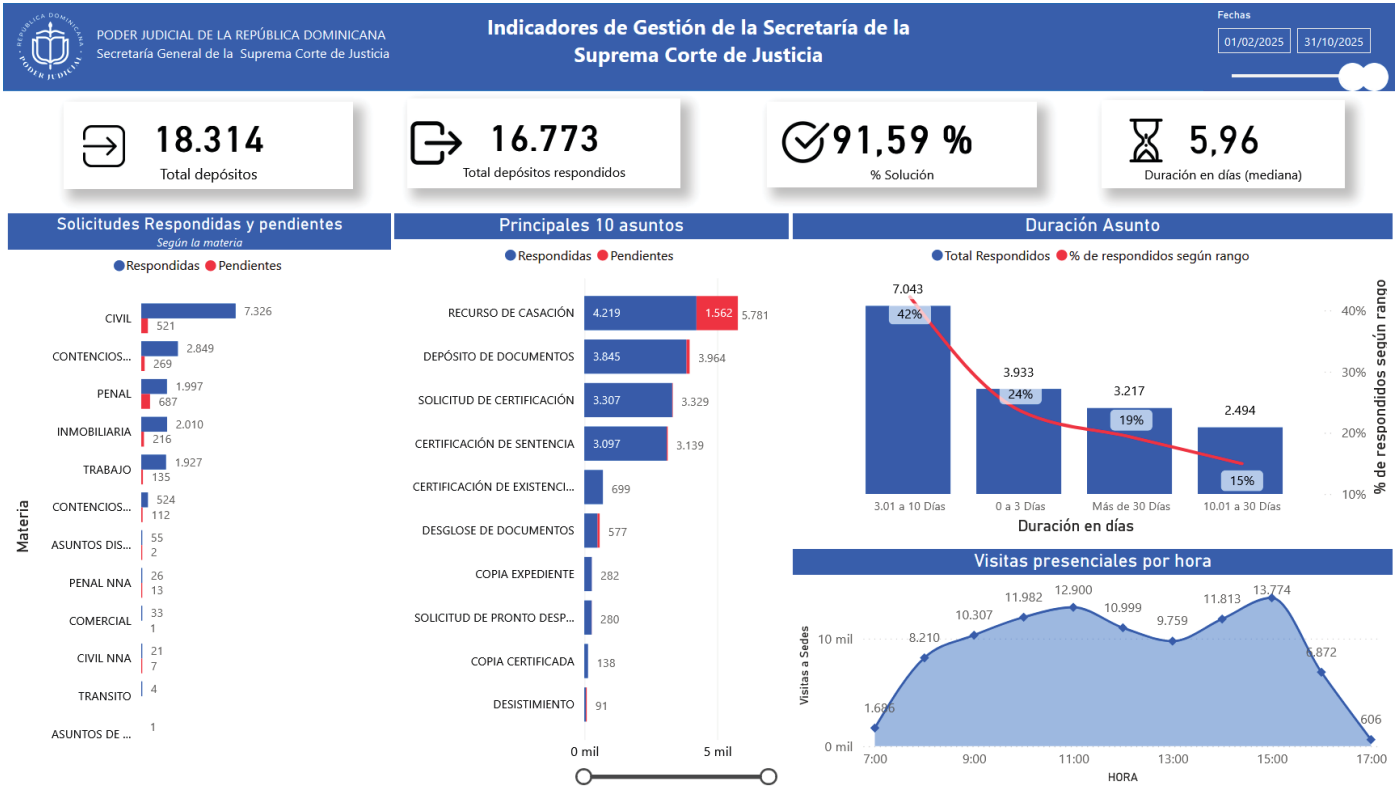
REPÚBLICA DOMINICANA PODER JUDICIAL

PODER JUDICIAL DE LA REPÚBLICA DOMINICANA
Secretaría General de la Suprema Corte de Justicia

Indicadores de Gestión de la Secretaría de la Suprema Corte de Justicia

Fechas
01/02/2025
31/10/2025

18.314
Total depósitos

16.773
Total depósitos respondidos

91,59 %
% Solución

5,96
Duración en días (mediana)

Solicitudes Respondidas y pendientes
Según la materia

Respondidas Pendientes

Materia

| Materia | Respondidas | Pendientes |
|---|---|---|
| CIVIL | 7.326 | 521 |
| CONTENCIOS... | 2.849 | 269 |
| PENAL | 1.997 | 687 |
| INMOBILIARIA | 2.010 | 216 |
| TRABAJO | 1.927 | 135 |
| CONTENCIOS... | 524 | 112 |
| ASUNTOS DIS... | 55 | 2 |
| PENAL NNA | 26 | 13 |
| COMERCIAL | 33 | 1 |
| CIVIL NNA | 21 | 7 |
| TRANSITO | 4 | |
| ASUNTOS DE ... | 1 | |

Principales 10 asuntos

Respondidas Pendientes

| Asunto | Respondidas | Pendientes | Total |
|---|---|---|---|
| RECURSO DE CASACIÓN | 4.219 | 1.562 | 5.781 |
| DEPÓSITO DE DOCUMENTOS | 3.845 | | 3.964 |
| SOLICITUD DE CERTIFICACIÓN | 3.307 | | 3.329 |
| CERTIFICACIÓN DE SENTENCIA | 3.097 | | 3.139 |
| CERTIFICACIÓN DE EXISTENCI... | | | 699 |
| DESGLOSE DE DOCUMENTOS | | | 577 |
| COPIA EXPEDIENTE | | | 282 |
| SOLICITUD DE PRONTO DESP... | | | 280 |
| COPIA CERTIFICADA | | | 138 |
| DESISTIMIENTO | | | 91 |

0 mil
5 mil

Duración Asunto

Total Respondidos % de respondidos según rango

| Duración en días | Total Respondidos | % |
|---|---|---|
| 3.01 a 10 Días | 7.043 | 42% |
| 0 a 3 Días | 3.933 | 24% |
| Más de 30 Días | 3.217 | 19% |
| 10.01 a 30 Días | 2.494 | 15% |

40%
30%
20%
10%
% de respondidos según rango
Duración en días

Visitas presenciales por hora

Visitas a Sedes
10 mil
0 mil

1.686
8.210
10.307
11.982
12.900
10.999
9.759
11.813
13.774
6.872
606

7:00
9:00
11:00
13:00
15:00
17:00
HORA